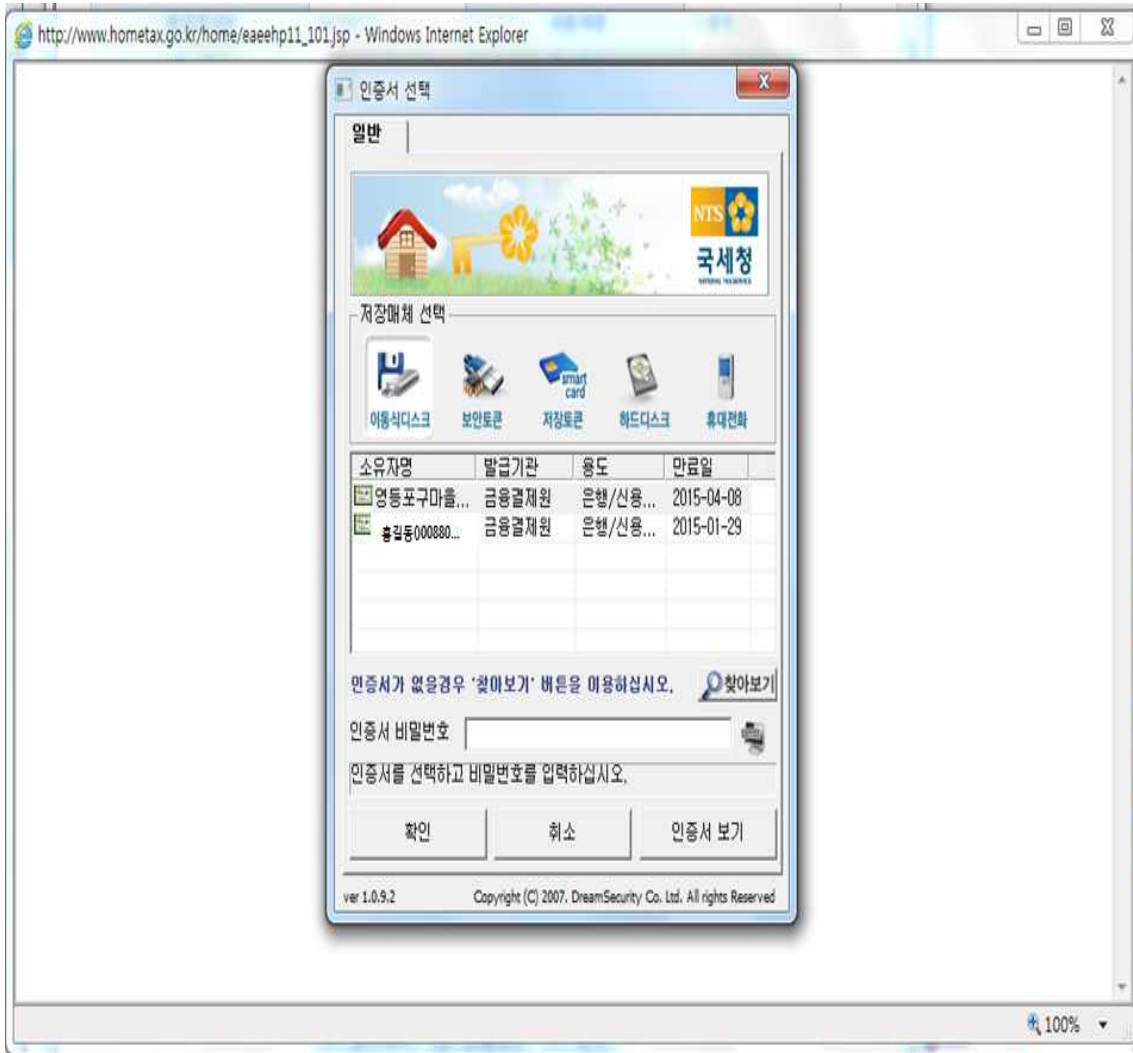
http://www.hometax.go.kr/home/eaeehp11_101.jsp - Windows Internet Explorer

인증서 선택

일반

NTS
국세청
NATIONAL TAX SERVICE

저장매체 선택

smart card

이동식디스크 보안토큰 저장토큰 하드디스크 휴대전화

| 소유자명 | 발급기관 | 용도 | 만료일 |
|---|---|---|---|
| 영등포구마을... | 금융결제원 | 은행/신용... | 2015-04-08 |
| 홍길동000880... | 금융결제원 | 은행/신용... | 2015-01-29 |

인증서가 없을경우 '찾아보기' 버튼을 이용하십시오.

찾아보기

인증서 비밀번호

인증서를 선택하고 비밀번호를 입력하십시오.

확인 취소 인증서 보기

ver 1.0.9.2 Copyright (C) 2007. DreamSecurity Co. Ltd. All rights Reserved

100%